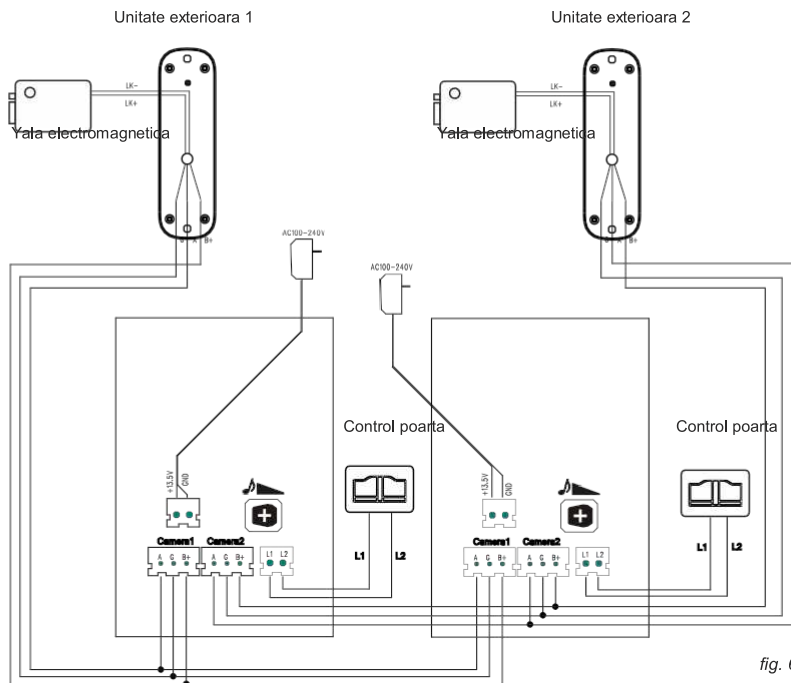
Unitate exterioara 1

Unitate exterioara 2

LK-
LK+
Yala electromagnetica

LK-
LK+
Yala electromagnetica

G A B+

G A B+

AC100-240V

AC100-240V

Control poarta

Control poarta

+13.5V GND

+13.5V GND

Camera1 A G B+

Camera2 A G B+

L1 L2

L1 L2

Camera1 A G B+

Camera2 A G B+

L1 L2

L1 L2

fig. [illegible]